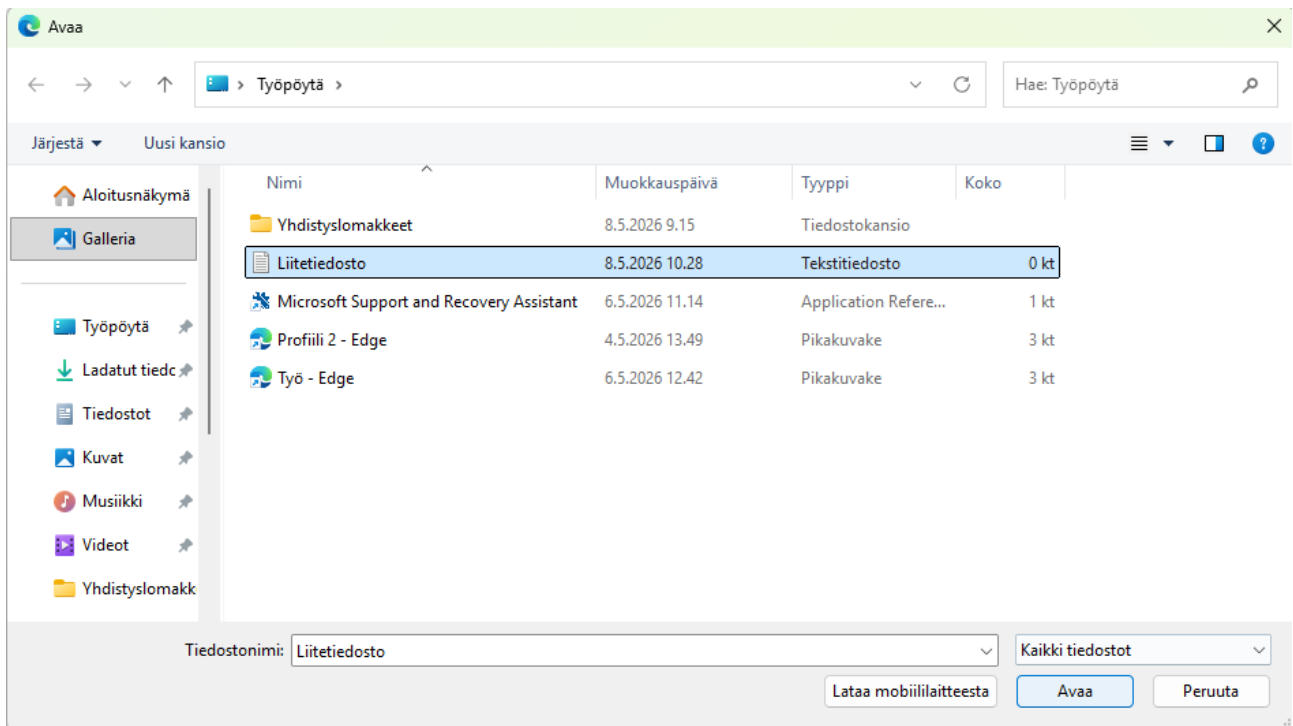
Avaa

Työpöytä

Hae: Työpöytä

Järjestä Uusi kansio

Aloitusnäkymä
Galleria
Työpöytä
Ladatut tiedo
Tiedostot
Kuvat
Musiikki
Videot
Yhdistyslomakk

| Nimi | Muokkauspäivä | Tyyppi | Koko |
|---|---|---|---|
| Yhdistyslomakkeet | 8.5.2026 9.15 | Tiedostokansio | |
| Liitetiedosto | 8.5.2026 10.28 | Tekstitiedosto | 0 kt |
| Microsoft Support and Recovery Assistant | 6.5.2026 11.14 | Application Refere... | 1 kt |
| Profiili 2 - Edge | 4.5.2026 13.49 | Pikakuvake | 3 kt |
| Työ - Edge | 6.5.2026 12.42 | Pikakuvake | 3 kt |

Tiedostonimi: Liitetiedosto
Kaikki tiedostot
Lataa mobiililaitteesta
Avaa
Peruuta